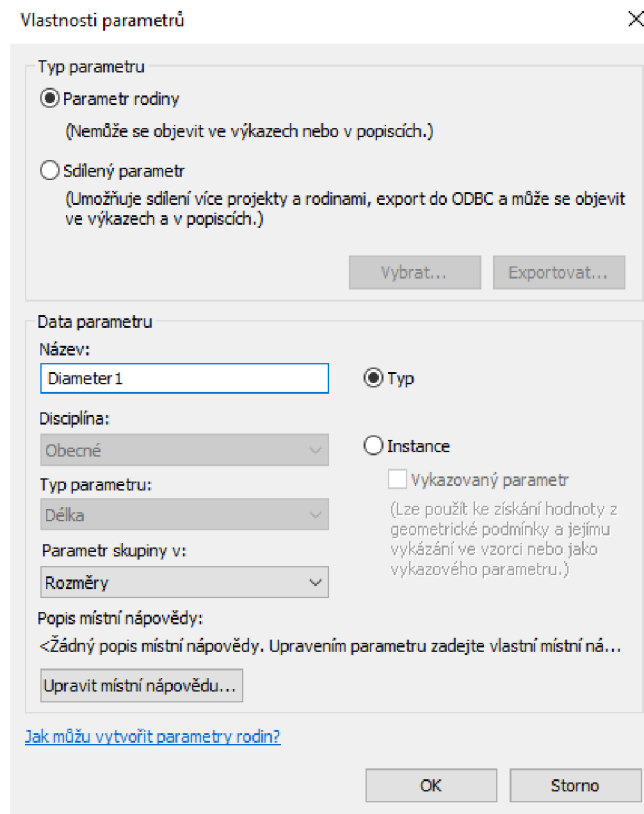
Vastnosti parametrů

Typ parametru

Parametr rodiny

(Nemůže se objevit ve výkazech nebo v popiscích.)

Sdílený parametr

(Umožňuje sdílení více projekty a rodinami, export do ODBC a může se objevit ve výkazech a v popiscích.)

Vybrat...

Exportovat...

Data parametru

Název:

Diameter 1

Typ

Disciplína:

Obecné

Instance

Vykazovaný parametr

Typ parametru:

Délka

(Lze použít ke získání hodnoty z geometrické podmínky a jejímu vykázání ve vzorci nebo jako vykazového parametru.)

Parametr skupiny v:

Rozměry

Popis místní nápovědy:

<Žádný popis místní nápovědy. Upravením parametru zadejte vlastní místní ná...

Upravit místní nápovědu...

Jak můžu vytvořit parametry rodin?

OK

Storno